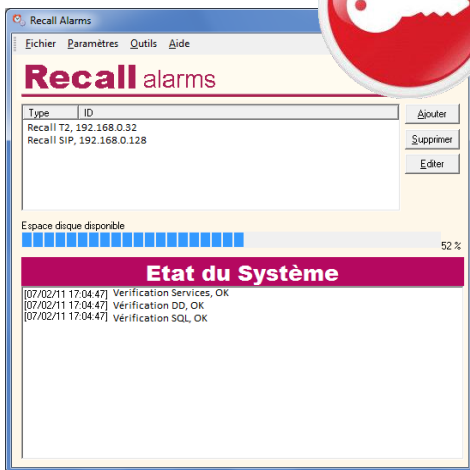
Recall Alarms

Fichier Paramètres Outils Aide

Recall alarms

| Type | ID |
|---|---|
| Recall T2, 192.168.0.32 | |
| Recall SIP, 192.168.0.128 | |

Ajouter

Supprimer

Editer

Espace disque disponible

52 %

Etat du Système

[07/02/11 17:04:47] Vérification Services, OK
[07/02/11 17:04:47] Vérification DD, OK
[07/02/11 17:04:47] Vérification SQL, OK